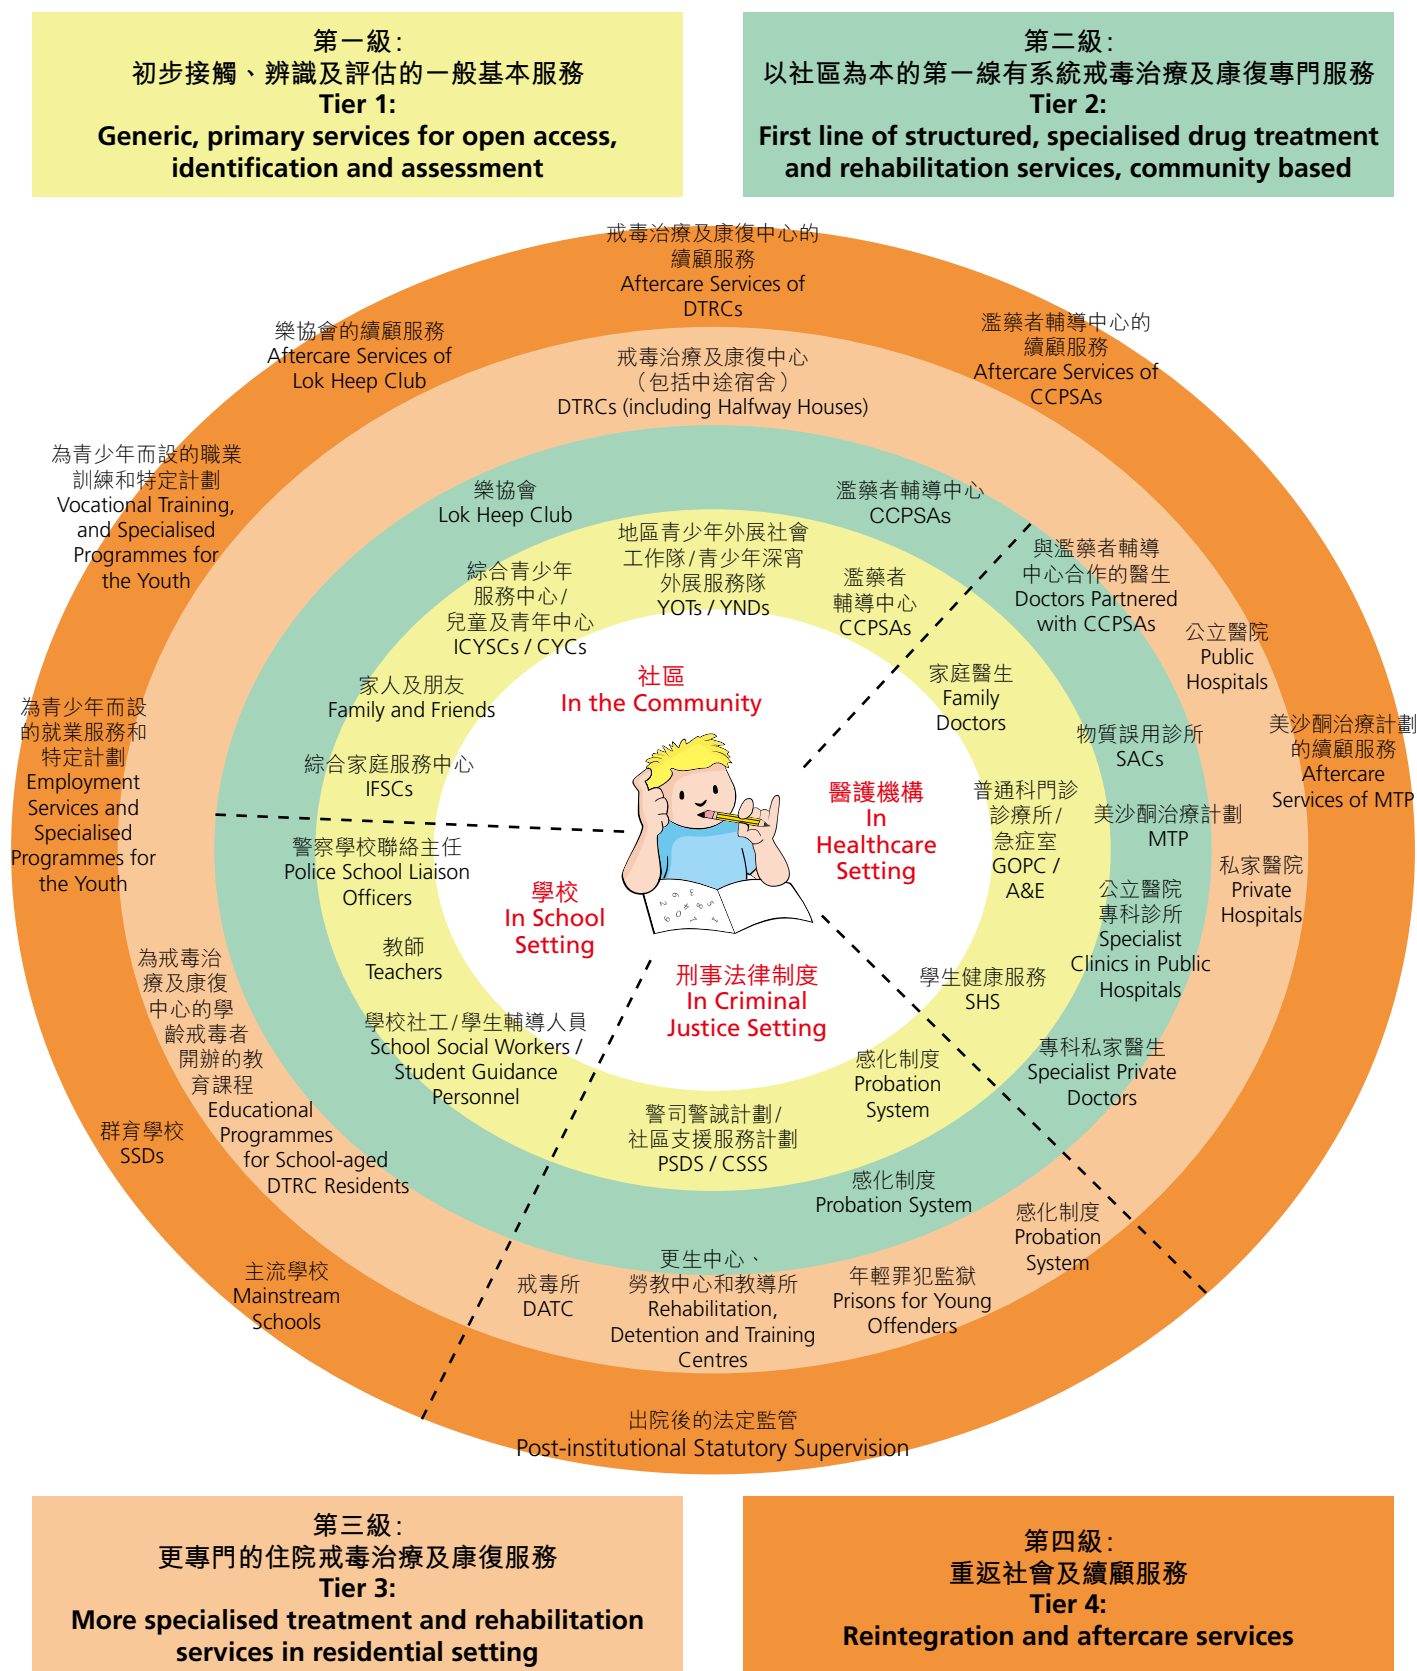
第一級：
初步接觸、辨識及評估的一般基本服務
Tier 1:
Generic, primary services for open access, identification and assessment

第二級：
以社區為本的第一線有系統戒毒治療及康復專門服務
Tier 2:
First line of structured, specialised drug treatment and rehabilitation services, community based

戒毒治療及康復中心的續顧服務
Aftercare Services of DTRCs

樂協會的續顧服務
Aftercare Services of Lok Heep Club

濫藥者輔導中心的續顧服務
Aftercare Services of CCPSAs

戒毒治療及康復中心（包括中途宿舍）
DTRCs (including Halfway Houses)

為青少年而設的職業訓練和特定計劃
Vocational Training, and Specialised Programmes for the Youth

樂協會
Lok Heep Club

濫藥者輔導中心
CCPSAs

地區青少年外展社會工作隊/青少年深宵外展服務隊
YOTs / YNDs

綜合青少年服務中心/兒童及青年中心
ICYSCs / CYCs

濫藥者輔導中心
CCPSAs

與濫藥者輔導中心合作的醫生
Doctors Partnered with CCPSAs

公立醫院
Public Hospitals

社區
In the Community

家人及朋友
Family and Friends

家庭醫生
Family Doctors

物質誤用診所
SACs

美沙酮治療計劃的續顧服務
Aftercare Services of MTP

為青少年而設的就業服務和特定計劃
Employment Services and Specialised Programmes for the Youth

綜合家庭服務中心
IFSCs

醫護機構
In Healthcare Setting

普通科門診診療所/急症室
GOPC / A&E

美沙酮治療計劃
MTP

私家醫院
Private Hospitals

警察學校聯絡主任
Police School Liaison Officers

學校
In School Setting

公立醫院專科診所
Specialist Clinics in Public Hospitals

教師
Teachers

為戒毒治療及康復中心的學齡戒毒者開辦的教育課程
Educational Programmes for School-aged DTRC Residents

刑事法律制度
In Criminal Justice Setting

學生健康服務
SHS

學校社工/學生輔導人員
School Social Workers / Student Guidance Personnel

感化制度
Probation System

專科私家醫生
Specialist Private Doctors

群育學校
SSDs

警司警誡計劃/社區支援服務計劃
PSDS / CSSS

感化制度
Probation System

感化制度
Probation System

主流學校
Mainstream Schools

戒毒所
DATC

更生中心、勞教中心和教導所
Rehabilitation, Detention and Training Centres

年輕罪犯監獄
Prisons for Young Offenders

出院後的法定監管
Post-institutional Statutory Supervision

第三級：
更專門的住院戒毒治療及康復服務
Tier 3:
More specialised treatment and rehabilitation services in residential setting

第四級：
重返社會及續顧服務
Tier 4:
Reintegration and aftercare services